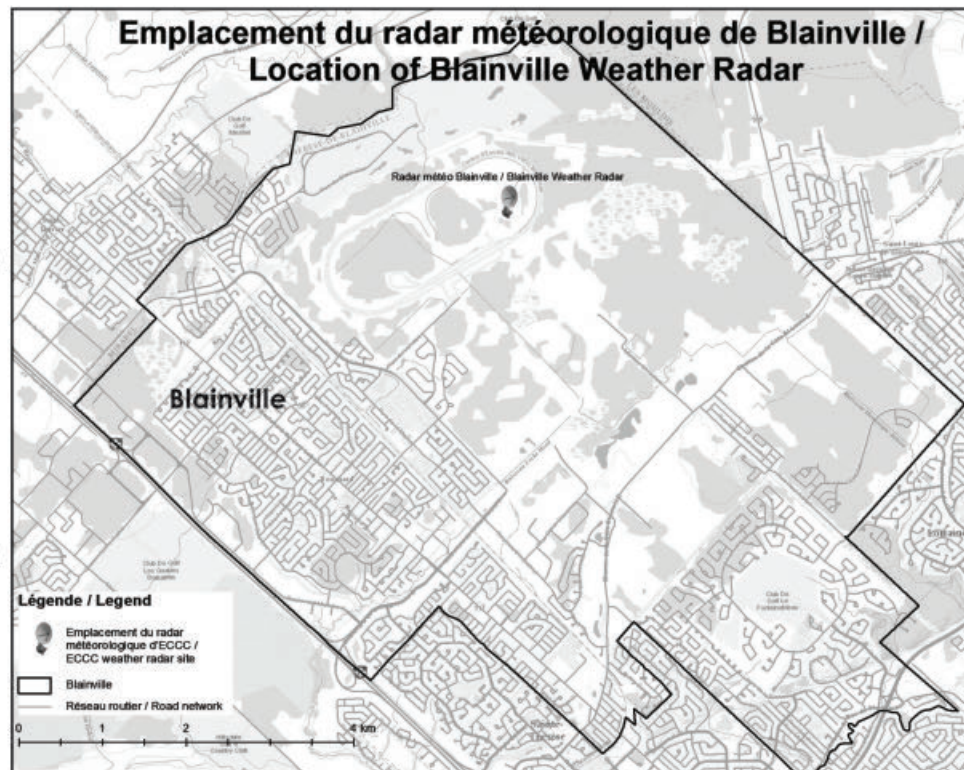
Emplacement du radar météorologique de Blainville /
Location of Blainville Weather Radar

Radar météo Blainville / Blainville Weather Radar

Blainville

Club De Golf Le Fontainebleau

Légende / Legend

Emplacement du radar météorologique d'ECCC / ECCC weather radar site

Blainville

Réseau routier / Road network

0 1 2 4 km